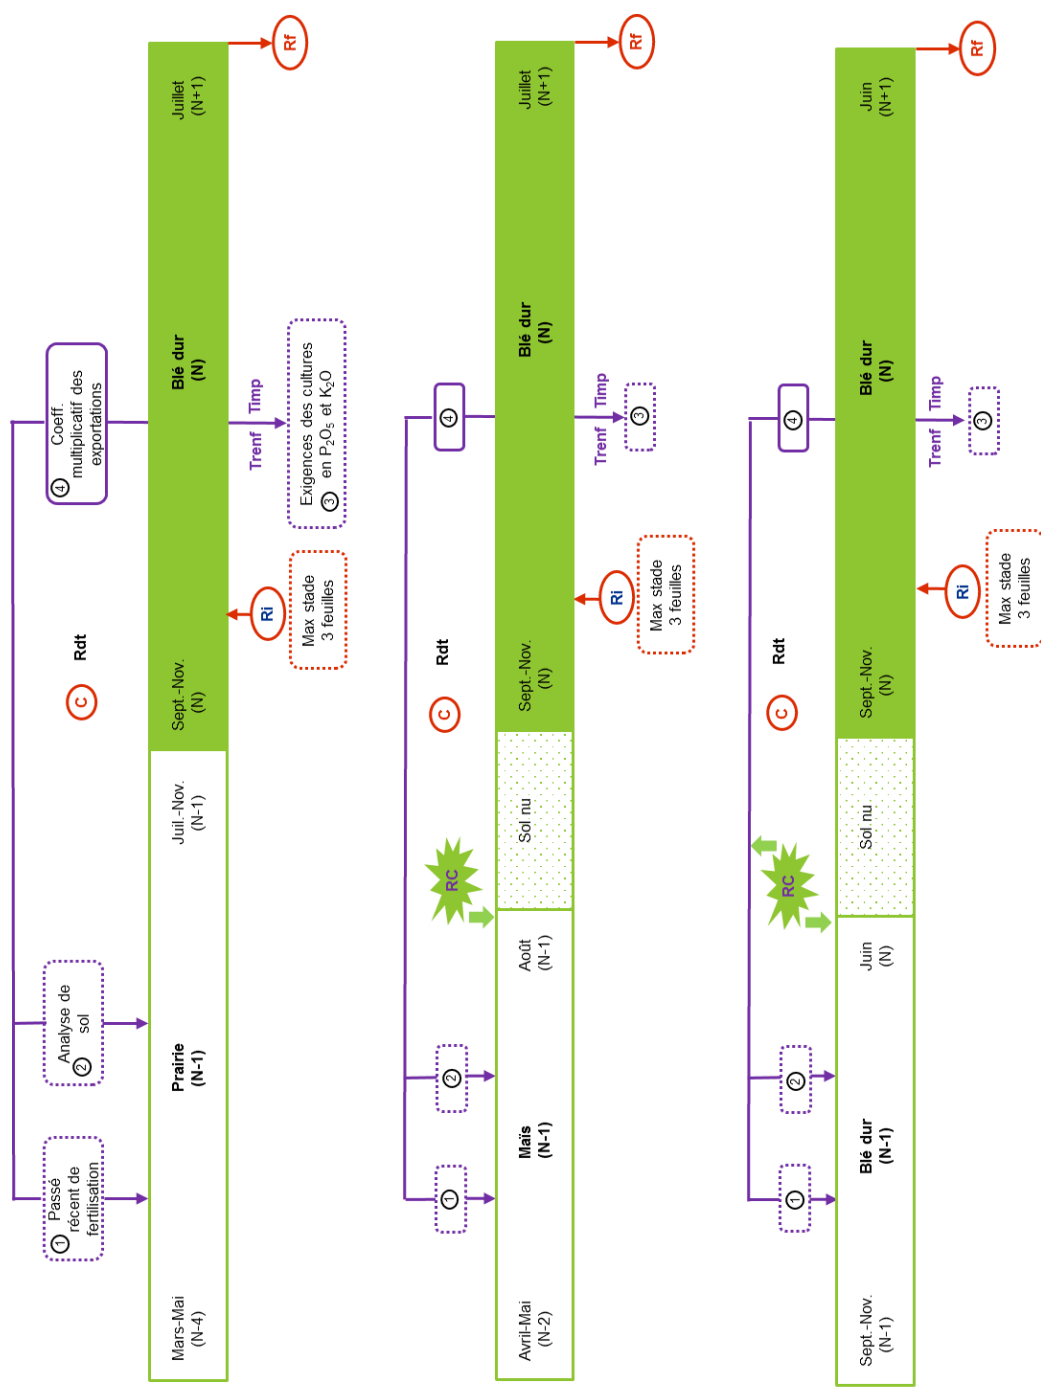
Mars-Mai (N-4)

Prairie (N-1)

Juil.-Nov. (N-1)

Sept.-Nov. (N)

Blé dur (N)

Juillet (N+1)

① Passé récent de fertilisation

② Analyse de sol

C

Rdt

④ Coeff. multiplicatif des exportations

Ri

Max stade 3 feuilles

Trenf

Timp

Exigences des cultures ③ en $P_2O_5$ et $K_2O$

Rf

Avril-Mai (N-2)

Maïs (N-1)

Août (N-1)

Sol nu

Sept.-Nov. (N)

Blé dur (N)

Juillet (N+1)

①

②

RC

C

Rdt

④

Ri

Max stade 3 feuilles

Trenf

Timp

③

Rf

Sept.-Nov. (N-1)

Blé dur (N-1)

Juin (N)

Sol nu

Sept.-Nov. (N)

Blé dur (N)

Juin (N+1)

①

②

RC

C

Rdt

④

Ri

Max stade 3 feuilles

Trenf

Timp

③

Rf